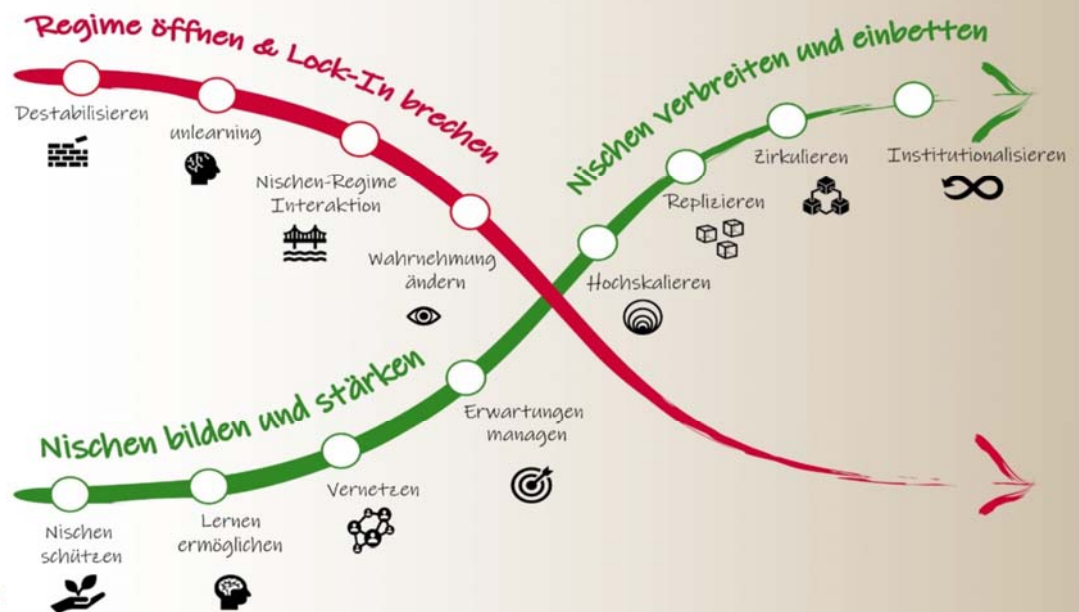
Regime öffnen & Lock-In brechen

Destabilisieren

unlearning

Nischen-Regime Interaktion

Wahrnehmung ändern

Nischen verbreiten und einbetten

Zirkulieren

Institutionalisieren

Replizieren

Hochskalieren

Nischen bilden und stärken

Erwartungen managen

Vernetzen

Nischen schützen

Lernen ermöglichen